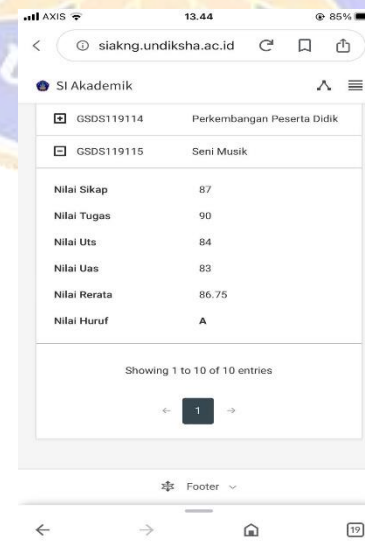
AXIS 13.44 85%

siakng.undiksha.ac.id

SI Akademik

GSDS119114 Perkembangan Peserta Didik

GSDS119115 Seni Musik

| | |
|---|---|
| Nilai Sikap | 87 |
| Nilai Tugas | 90 |
| Nilai Uts | 84 |
| Nilai Uas | 83 |
| Nilai Rerata | 86.75 |
| Nilai Huruf | A |

Showing 1 to 10 of 10 entries

← 1 →

Footer

19